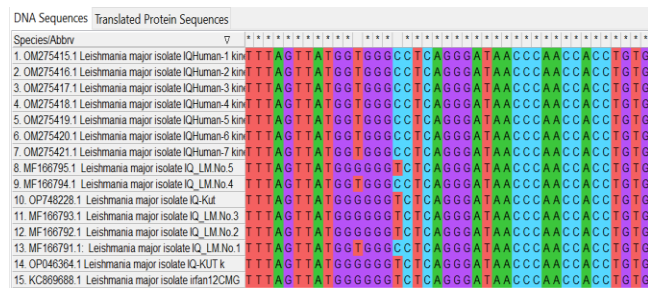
DNA Sequences | Translated Protein Sequences

| Species/Abbrv | * * * * * * * * * * * * * * * * * * * * * * * * * * * * * * * * * * |
|---|---|
| 1. OM275415.1 Leishmania major isolate IQHuman-1 kin | TTTAGTTATGGTGGGCCTCAGGGATAACCCAACCACCTGTG |
| 2. OM275416.1 Leishmania major isolate IQHuman-2 kin | TTTAGTTATGGTGGGCCTCAGGGATAACCCAACCACCTGTG |
| 3. OM275417.1 Leishmania major isolate IQHuman-3 kin | TTTAGTTATGGTGGGCCTCAGGGATAACCCAACCACCTGTG |
| 4. OM275418.1 Leishmania major isolate IQHuman-4 kin | TTTAGTTATGGTGGGCCTCAGGGATAACCCAACCACCTGTG |
| 5. OM275419.1 Leishmania major isolate IQHuman-5 kin | TTTAGTTATGGTGGGCCTCAGGGATAACCCAACCACCTGTG |
| 6. OM275420.1 Leishmania major isolate IQHuman-6 kin | TTTAGTTATGGTGGGCCTCAGGGATAACCCAACCACCTGTG |
| 7. OM275421.1 Leishmania major isolate IQHuman-7 kin | TTTAGTTATGGTGGGCCTCAGGGATAACCCAACCACCTGTG |
| 8. MF166795.1 Leishmania major isolate IQ_LM.No.5 | TTTAGTTATGGGGGGTCTCAGGGATAACCCAACCACCTGTG |
| 9. MF166794.1 Leishmania major isolate IQ_LM.No.4 | TTTAGTTATGGTGGGCCTCAGGGATAACCCAACCACCTGTG |
| 10. OP748228.1 Leishmania major isolate IQ-Kut | TTTAGTTATGGGGGGTCTCAGGGATAACCCAACCACCTGTG |
| 11. MF166793.1 Leishmania major isolate IQ_LM.No.3 | TTTAGTTATGGGGGGTCTCAGGGATAACCCAACCACCTGTG |
| 12. MF166792.1 Leishmania major isolate IQ_LM.No.2 | TTTAGTTATGGGGGGTCTCAGGGATAACCCAACCACCTGTG |
| 13. MF166791.1: Leishmania major isolate IQ_LM.No.1 | TTTAGTTATGGTGGGCCTCAGGGATAACCCAACCACCTGTG |
| 14. OP046364.1 Leishmania major isolate IQ-KUT k | TTTAGTTATGGGGGGTCTCAGGGATAACCCAACCACCTGTG |
| 15. KC869688.1 Leishmania major isolate irfan12CMG | TTTAGTTATGGGGGGTCTCAGGGATAACCCAACCACCTGTG |